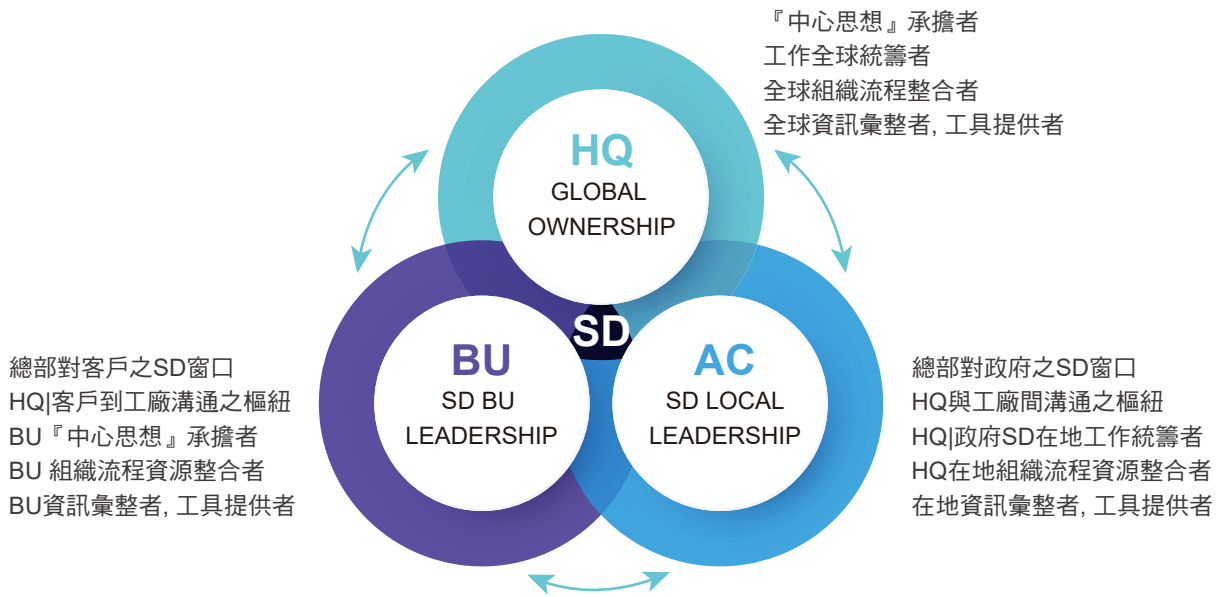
『中心思想』承擔者
工作全球統籌者
全球組織流程整合者
全球資訊彙整者, 工具提供者

HQ
GLOBAL
OWNERSHIP

SD

總部對客戶之SD窗口
HQ|客戶到工廠溝通之樞紐
BU『中心思想』承擔者
BU 組織流程資源整合者
BU資訊彙整者, 工具提供者

BU
SD BU
LEADERSHIP

AC
SD LOCAL
LEADERSHIP

總部對政府之SD窗口
HQ與工廠間溝通之樞紐
HQ|政府SD在地工作統籌者
HQ在地組織流程資源整合者
在地資訊彙整者, 工具提供者